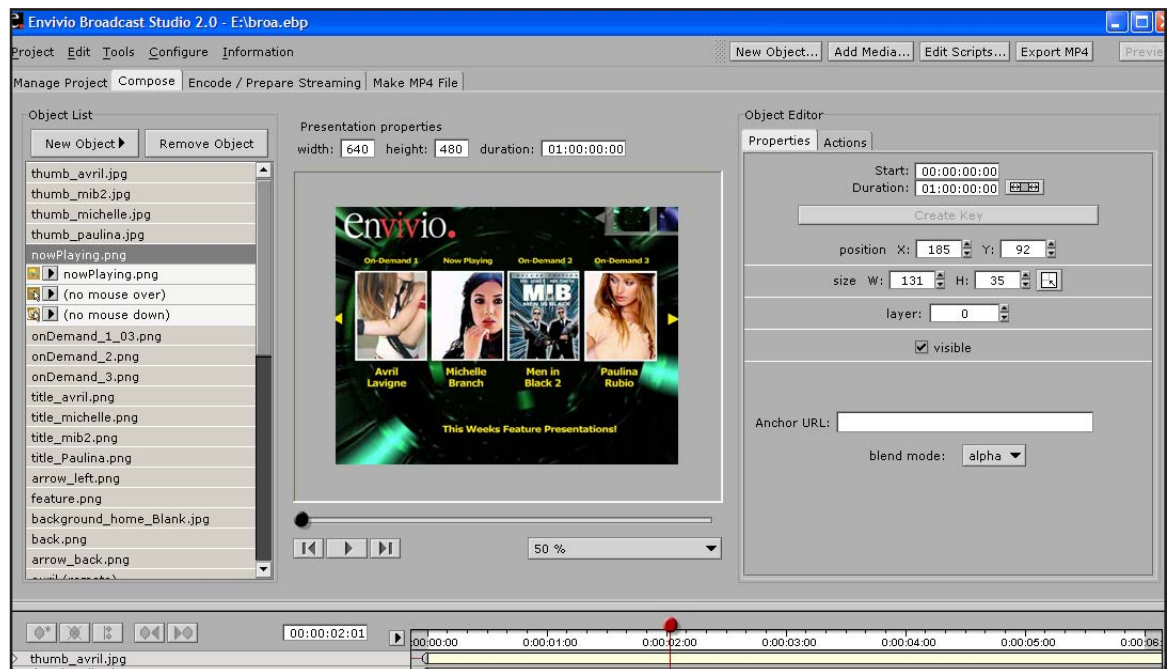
Envivio Broadcast Studio 2.0 - E:\broa.ebp

Project Edit Tools Configure Information

New Object... Add Media... Edit Scripts... Export MP4 Previe

Manage Project Compose Encode / Prepare Streaming Make MP4 File

Object List

New Object Remove Object

thumb_avril.jpg
thumb_mib2.jpg
thumb_michelle.jpg
thumb_paulina.jpg
nowPlaying.png
nowPlaying.png
(no mouse over)
(no mouse down)
onDemand_1_03.png
onDemand_2.png
onDemand_3.png
title_avril.png
title_michelle.png
title_mib2.png
title_Paulina.png
arrow_left.png
feature.png
background_home_Blank.jpg
back.png
arrow_back.png
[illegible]

Presentation properties

width: 640 height: 480 duration: 01:00:00:00

envivio.

On-Demand 1 Now Playing On-Demand 2 On-Demand 3

MIB

Avril Lavigne Michelle Branch Men in Black 2 Paulina Rubio

This Weeks Feature Presentations!

50 %

Object Editor

Properties Actions

Start: 00:00:00:00
Duration: 01:00:00:00

Create Key

position X: 185 Y: 92

size W: 131 H: 35

layer: 0

visible

Anchor URL:

blend mode: alpha

00:00:02:01

00:00:00 0:00:01:00 0:00:02:00 0:00:03:00 0:00:04:00 0:00:05:00 0:00:06

thumb_avril.jpg